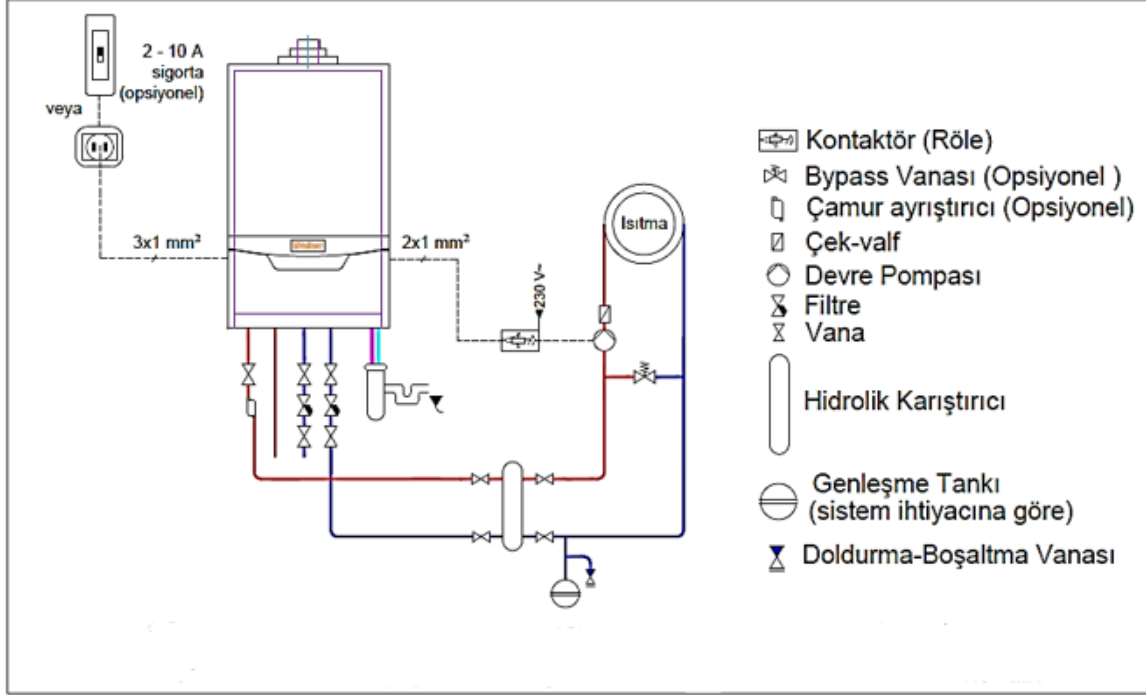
2 - 10 A sigorta (opsiyonel)

veya

3x1 mm²

2x1 mm²

230 V~

Isıtma

Kontaktör (Röle)
Bypass Vanası (Opsiyonel )
Çamur ayrıştırıcı (Opsiyonel)
Çek-valf
Devre Pompası
Filtre
Vana
Hidrolik Karıştırıcı
Genleşme Tankı (sistem ihtiyacına göre)
Doldurma-Boşaltma Vanası